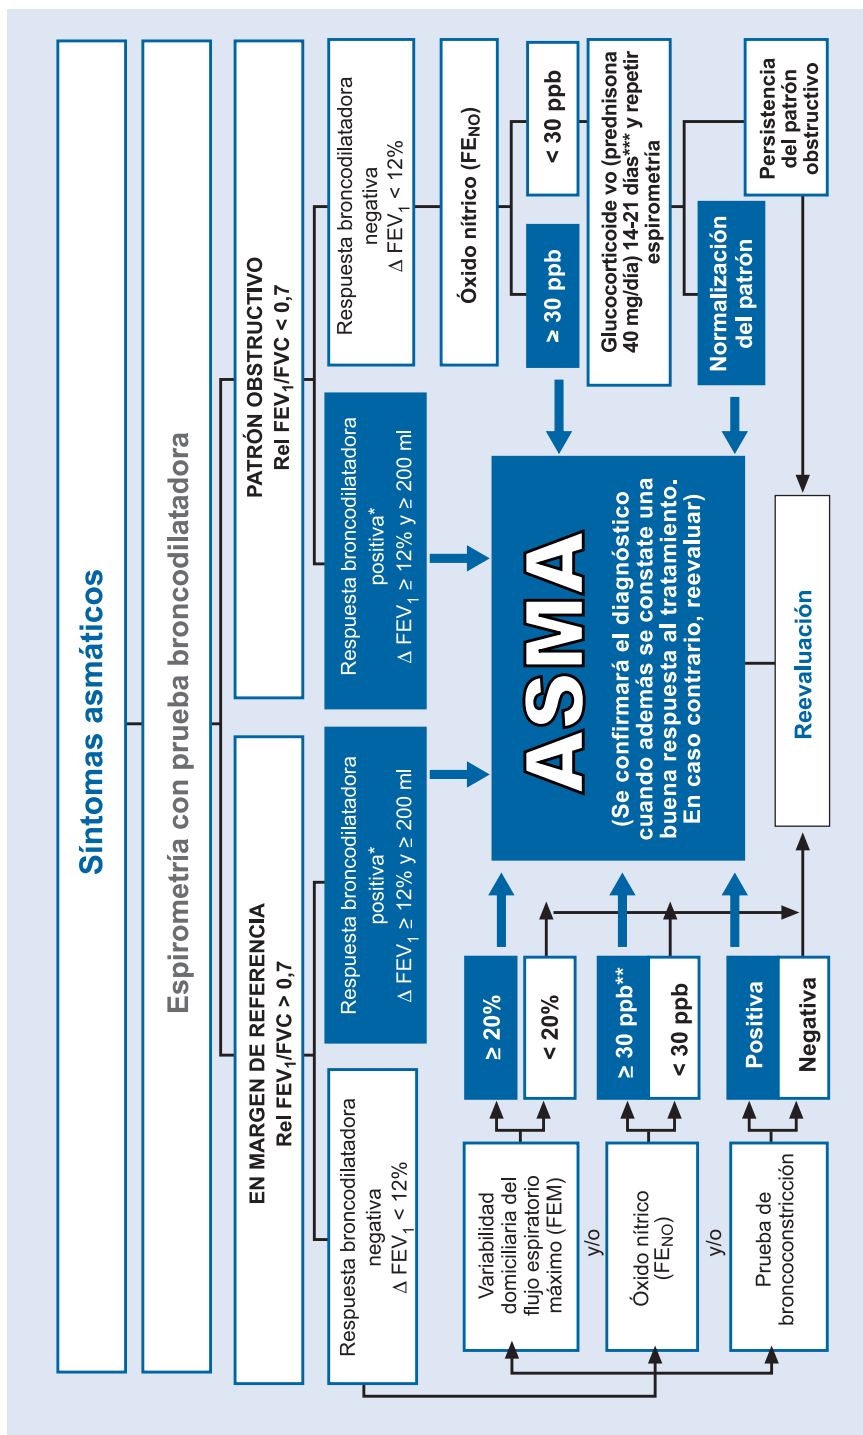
Síntomas asmáticos

Espirometría con prueba broncodilatadora

EN MARGEN DE REFERENCIA
Rel FEV$_1$/FVC > 0,7

PATRÓN OBSTRUCTIVO
Rel FEV$_1$/FVC < 0,7

Respuesta broncodilatadora negativa
Δ FEV$_1$ < 12%

Respuesta broncodilatadora positiva*
Δ FEV$_1$ ≥ 12% y ≥ 200 ml

Respuesta broncodilatadora positiva*
Δ FEV$_1$ ≥ 12% y ≥ 200 ml

Respuesta broncodilatadora negativa
Δ FEV$_1$ < 12%

Óxido nítrico (FE$_{NO}$)

≥ 30 ppb

< 30 ppb

Glucocorticoide vo (prednisona 40 mg/día) 14-21 días*** y repetir espirometría

Normalización del patrón

Persistencia del patrón obstructivo

Variabilidad domiciliaria del flujo espiratorio máximo (FEM)

y/o

Óxido nítrico (FE$_{NO}$)

y/o

Prueba de broncoconstricción

≥ 20%

< 20%

≥ 30 ppb**

< 30 ppb

Positiva

Negativa

ASMA

(Se confirmará el diagnóstico cuando además se constate una buena respuesta al tratamiento. En caso contrario, reevaluar)

Reevaluación